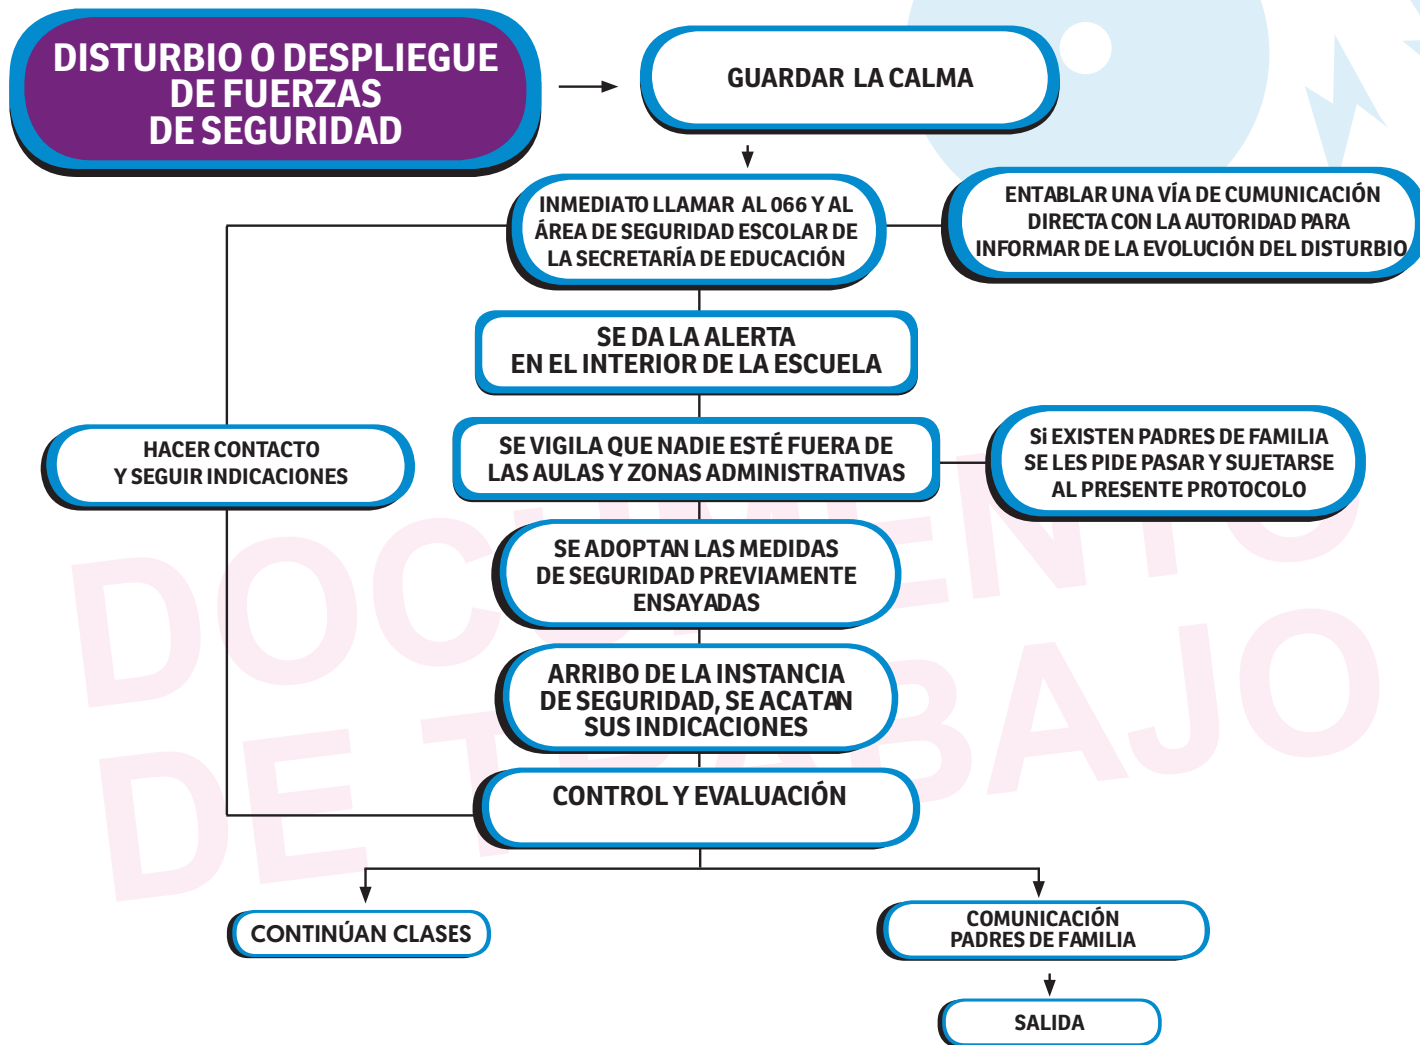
DISTURBIO O DESPLIEGUE DE FUERZAS DE SEGURIDAD

GUARDAR LA CALMA

INMEDIATO LLAMAR AL 066 Y AL ÁREA DE SEGURIDAD ESCOLAR DE LA SECRETARÍA DE EDUCACIÓN

ENTABLAR UNA VÍA DE CUMUNICACIÓN DIRECTA CON LA AUTORIDAD PARA INFORMAR DE LA EVOLUCIÓN DEL DISTURBIO

SE DA LA ALERTA EN EL INTERIOR DE LA ESCUELA

HACER CONTACTO Y SEGUIR INDICACIONES

SE VIGILA QUE NADIE ESTÉ FUERA DE LAS AULAS Y ZONAS ADMINISTRATIVAS

Si EXISTEN PADRES DE FAMILIA SE LES PIDE PASAR Y SUJETARSE AL PRESENTE PROTOCOLO

SE ADOPTAN LAS MEDIDAS DE SEGURIDAD PREVIAMENTE ENSAYADAS

ARRIBO DE LA INSTANCIA DE SEGURIDAD, SE ACATAN SUS INDICACIONES

CONTROL Y EVALUACIÓN

CONTINÚAN CLASES

COMUNICACIÓN PADRES DE FAMILIA

SALIDA

DOCUMENTO DE TRABAJO